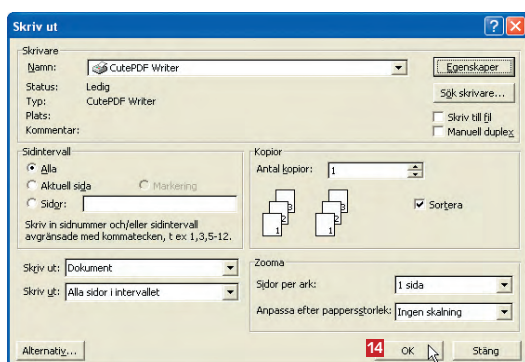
Skriv ut

Skrivare
Namn: CutePDF Writer
Egenskaper
Status: Ledig
Typ: CutePDF Writer
Plats:
Kommentar:
Sök skrivare...
Skriv till fil
Manuell duplex

Sidintervall
Alla
Aktuell sida
Markering
Sidor:
Skriv in sidnummer och/eller sidintervall avgränsade med kommatecken, t ex 1,3,5-12.

Kopior
Antal kopior: 1
Sortera
3 2 1 3 2 1

Skriv ut: Dokument
Skriv ut: Alla sidor i intervallet

Zooma
Sidor per ark: 1 sida
Anpassa efter pappersstorlek: Ingen skalning

Alternativ...
14
OK
Stäng